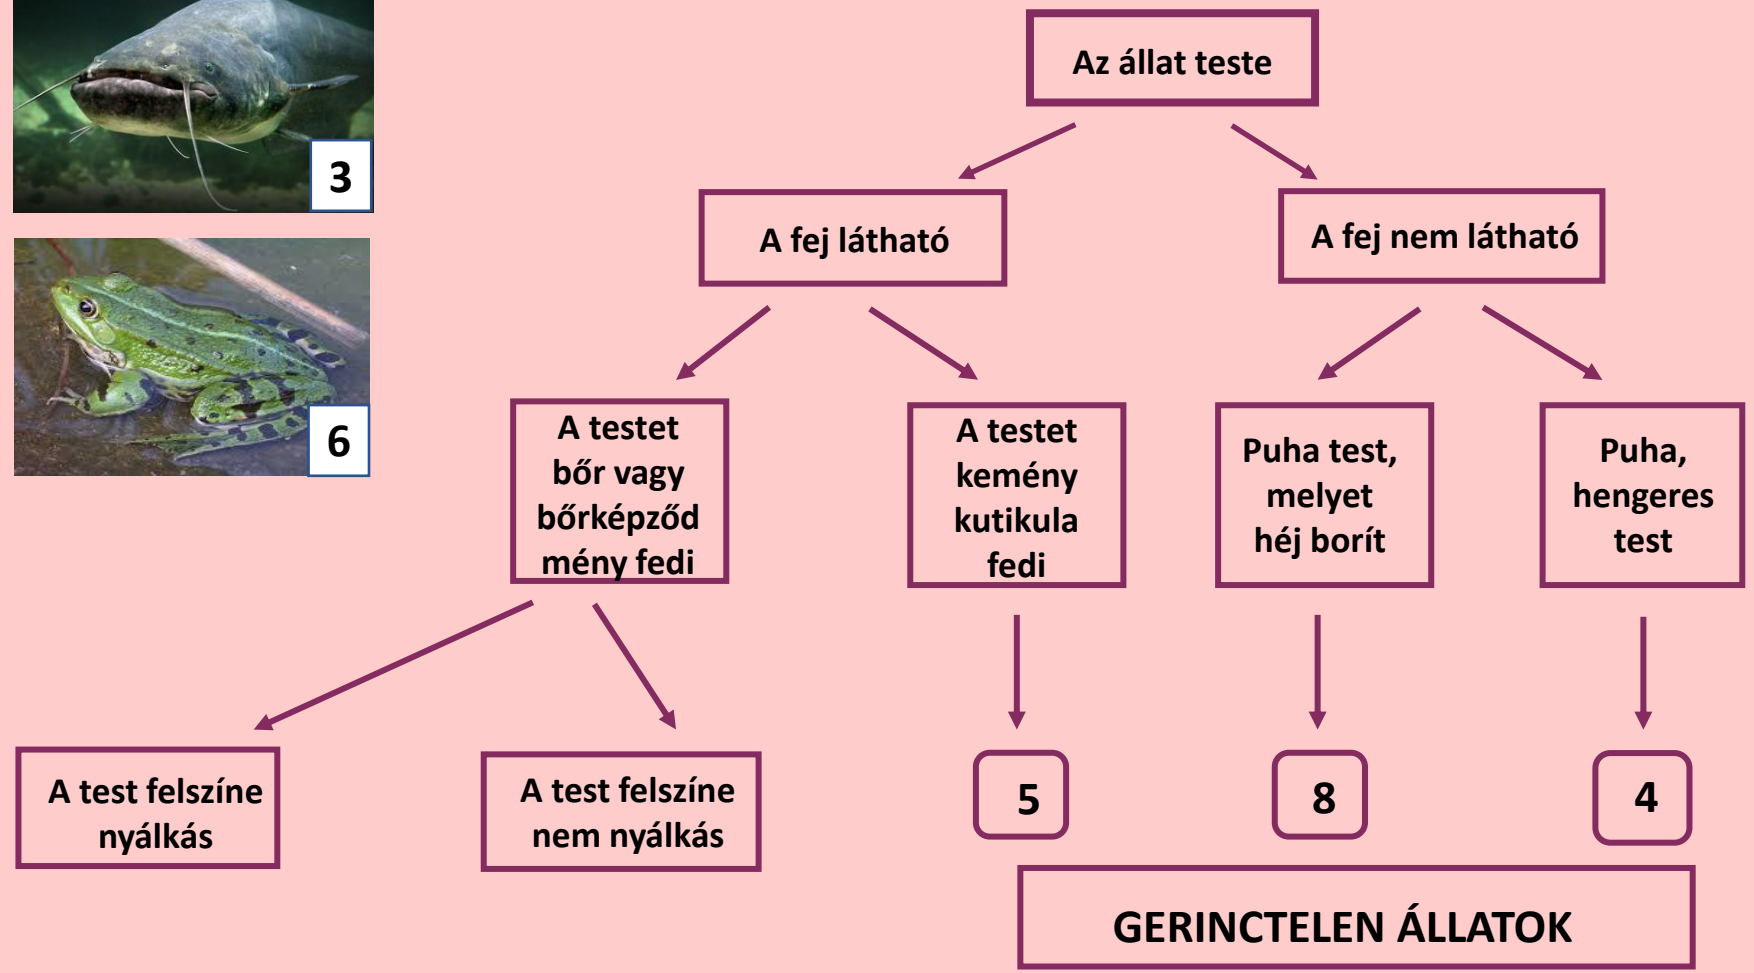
3

6

Az állat teste

A fej látható

A fej nem látható

A testet bőr vagy bőrképződmény fedi

A testet kemény kutikula fedi

Puha test, melyet héj borít

Puha, hengeres test

A test felszíne nyálkás

A test felszíne nem nyálkás

5

8

4

GERINCTELEN ÁLLATOK